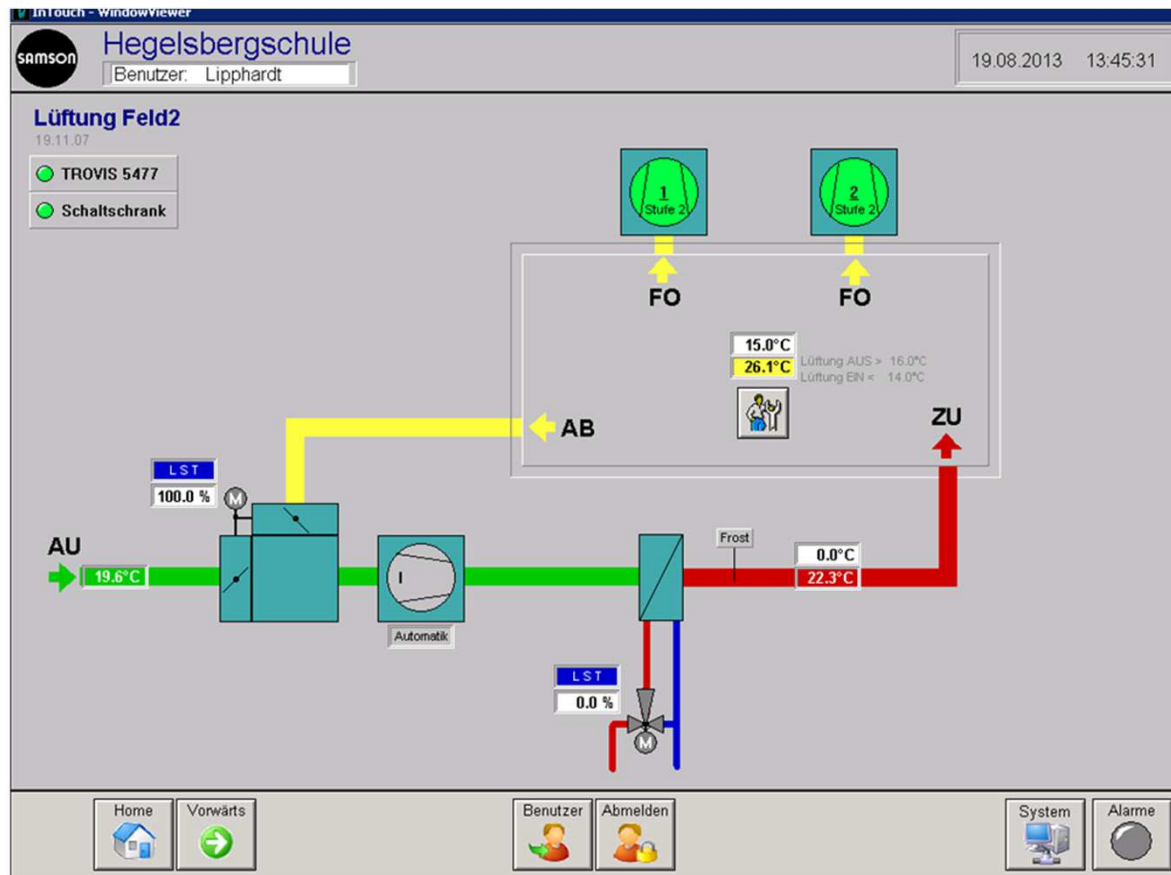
InTouch - WindowViewer

SAMSON
Hegelsbergschule
Benutzer: Lipphardt

19.08.2013 13:45:31

Lüftung Feld2
19.11.07

TROVIS 5477
Schaltschrank

1
Stufe 2

2
Stufe 2

FO
FO

15.0°C
26.1°C
Lüftung AUS > 16.0°C
Lüftung EIN < 14.0°C

AB
ZU

LST
100.0 %
M

AU
19.6°C

I
Automatik

Frost
0.0°C
22.3°C

LST
0.0 %
M

Home
Vorwärts
Benutzer
Abmelden
System
Alarme